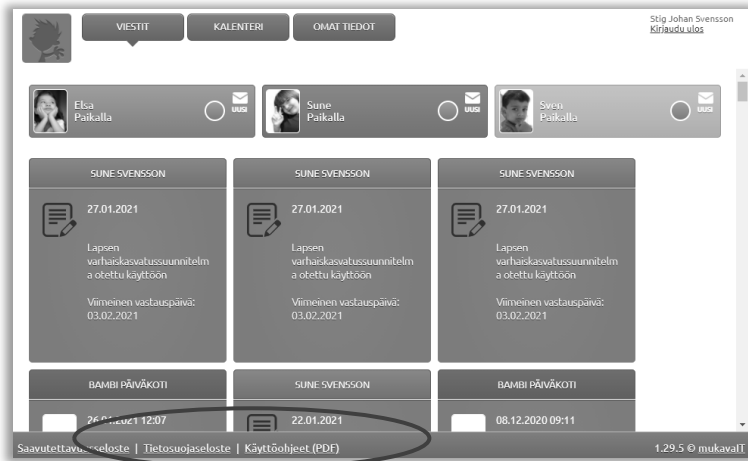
VIESTIT
KALENTERI
OMAT TIEDOT

Stig Johan Svensson
Kirjaudu ulos

Elsa
Paikalla
UUSI

Sune
Paikalla
UUSI

Sven
Paikalla
UUSI

SUNE SVENSSON
27.01.2021
Lapsen varhaiskasvatussuunnitelma otettu käyttöön
Viimeinen vastauspäivä: 03.02.2021

SUNE SVENSSON
27.01.2021
Lapsen varhaiskasvatussuunnitelma otettu käyttöön
Viimeinen vastauspäivä: 03.02.2021

SUNE SVENSSON
27.01.2021
Lapsen varhaiskasvatussuunnitelma otettu käyttöön
Viimeinen vastauspäivä: 03.02.2021

BAMBI PÄIVÄKOTI
26.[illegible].2021 12:07

SUNE SVENSSON
22.01.2021

BAMBI PÄIVÄKOTI
08.12.2020 09:11

Saavutettava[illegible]seloste | Tietosuojaseloste | Käyttöohjeet (PDF)

1.29.5 © mukavaIT